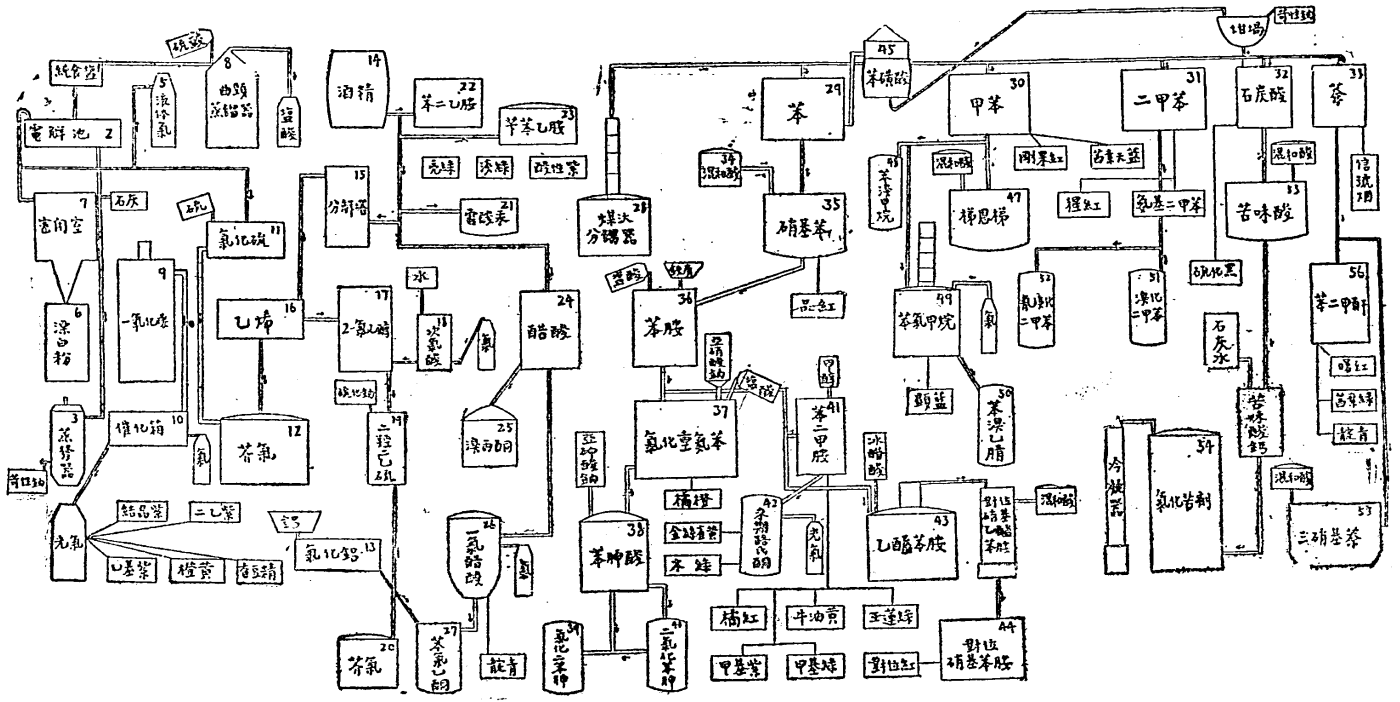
硫酸
純食鹽
5 液体氯
8 曲頸蒸餾器
鹽酸
電解池 2
7 密閉室
石灰
6 漂白粉
3 蒸發器
苛口鈉
9 一氧化碳
硫
氯化硫 11
乙烯 16
10 催化箱
氯
芥氣 12
光氣
結晶紫
二乙紫
乙基紫
橙黃
苯豆精
鋁
氯化鋁 13
14 酒精
22 苯二乙胺
23 苄苯乙胺
亮綠
淡綠
酸性紫
15 分餾塔
21 雷酸汞
17 乙氯醇
水
18 次氯酸
氯
硫化鈉
19 二羥乙硫
芥氣 20
27 苯氯乙酮
26 一氯醋酸
氯
靛青
24 醋酸
25 溴丙酮
45 苯磺酸
28 煤汽分餾器
29 苯
34 混和酸
35 硝基苯
品紅
鐵屑
鹽酸
36 苯胺
亞硝酸鈉
鹽酸
37 氯化重氮苯
橘橙
亞砷酸鈉
38 苯胂酸
39 氯化苯胂
40 二氯苯胂
甲醛
41 苯二甲胺
冰醋酸
42 金胺黃蓉
米綠
多羥苯乙酮
光氣
橘紅
牛油黃
玉蓮綠
甲基紫
甲基綠
43 乙醯苯胺
混和酸
對位硝基乙醯苯胺
44 對位硝基苯胺
對位紅
甲苯 30
剛果紅
苦素天藍
46 苯溴甲烷
混和酸
47 梯恩梯
49 苯氯甲烷
氯
靛藍
50 苯溴乙腈
31 二甲苯
猩紅
氨基二甲苯
52 氯化二甲苯
51 溴化二甲苯
坩堝
苛性鈉
32 石炭酸
混和酸
33 苦味酸
硫化黑
石灰水
苦味酸鈣
冷凝器
54 氯化苦劑
萘 33
信號燈
56 苯二甲酐
曙紅
苦栗綠
靛青
混和酸
53 三硝基萘